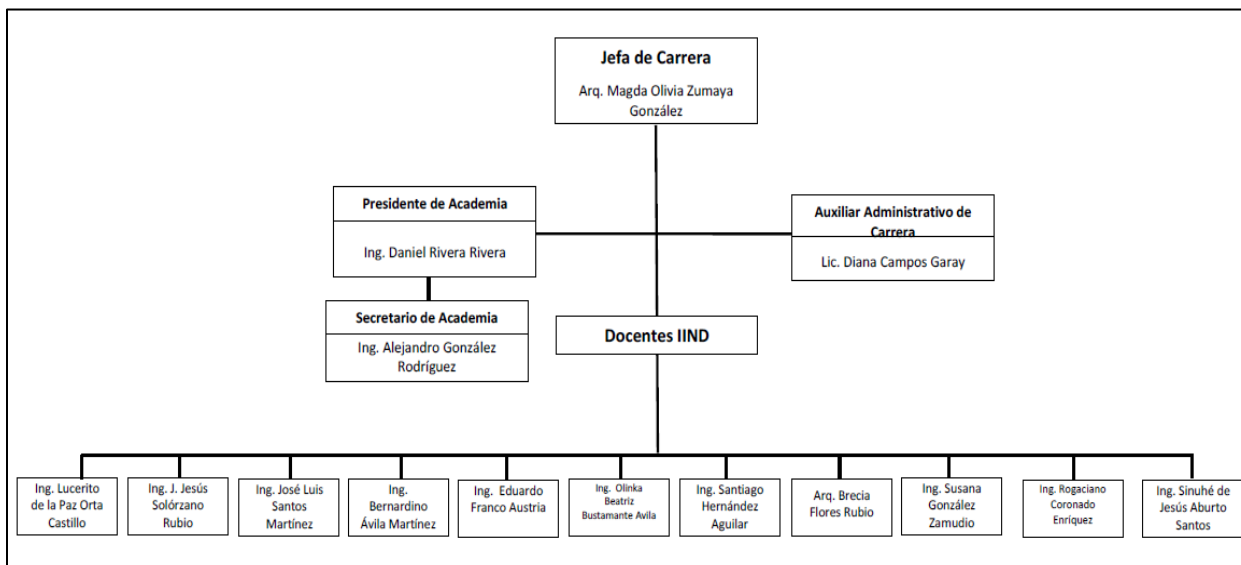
Jefa de Carrera

Arq. Magda Olivia Zumaya González

Presidente de Academia

Ing. Daniel Rivera Rivera

Auxiliar Administrativo de Carrera

Lic. Diana Campos Garay

Secretario de Academia

Ing. Alejandro González Rodríguez

Docentes IIND

Ing. Lucerito de la Paz Orta Castillo

Ing. J. Jesús Solórzano Rubio

Ing. José Luis Santos Martínez

Ing. Bernardino Ávila Martínez

Ing. Eduardo Franco Austria

Ing. Olinka Beatriz Bustamante Avila

Ing. Santiago Hernández Aguilar

Arq. Brecia Flores Rubio

Ing. Susana González Zamudio

Ing. Rogaciano Coronado Enríquez

Ing. Sinuhé de Jesús Aburto Santos